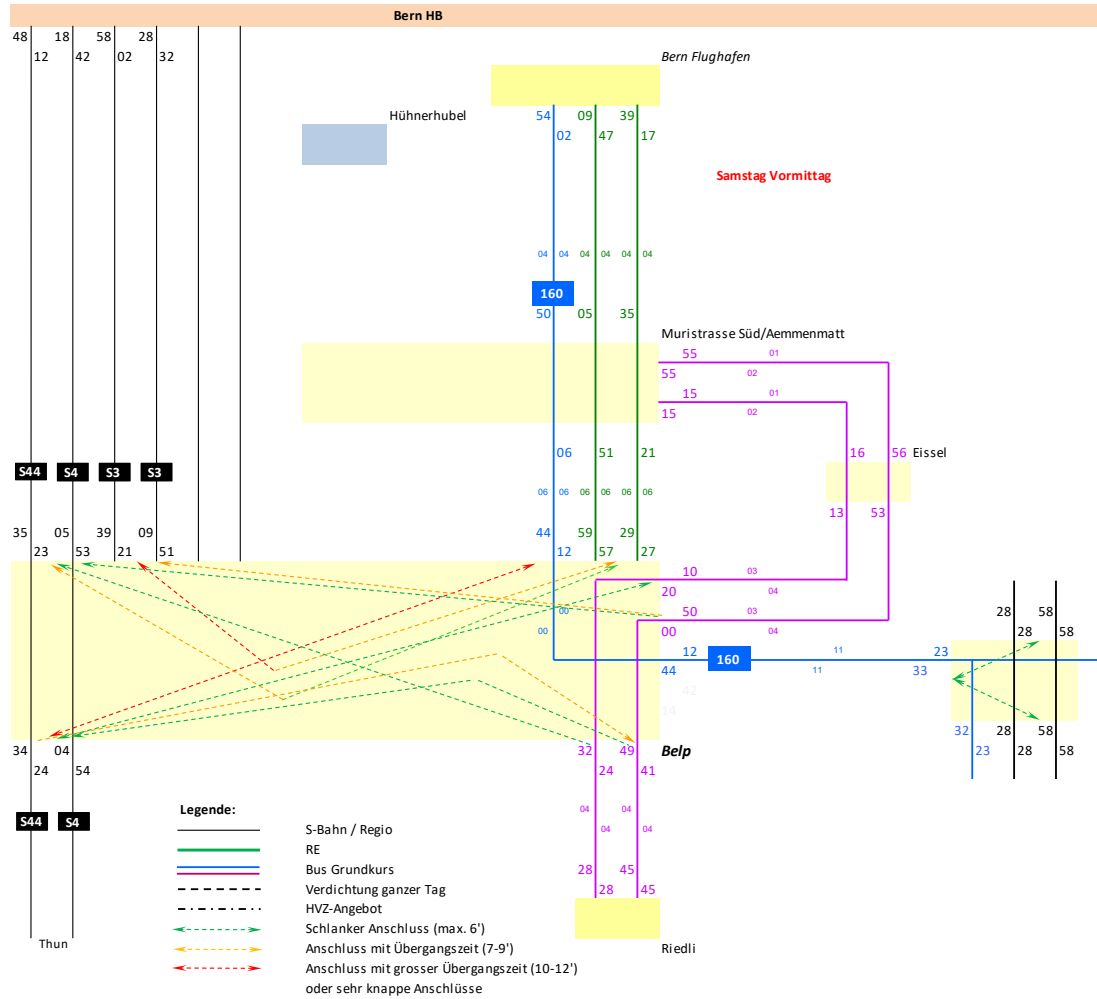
Bern HB

48 12 18 42 58 02 28 32

Bern Flughafen

Hühnerhubel

54 09 39
02 47 17

Samstag Vormittag

04 04 04 04 04 04

160

50 05 35

Muristrasse Süd/Aemmenmatt

55 01
55 02
15 01
15 02

06 51 21

16 56 Eissel

S44 S4 S3 S3

06 06 06 06 06 06

13 53

35 05 39 09
23 53 21 51

44 59 29
12 57 27

10 03
20 04
50 03
00 04

00
00

12 160 11 23
44 11 33

42
14

28 58
28 58

32 28 58
23 28 58

34 04
24 54

32 49 Belp
24 41

S44 S4

04 04
04 04

28 45
28 45

Legende:
S-Bahn / Regio
RE
Bus Grundkurs
Verdichtung ganzer Tag
HVZ-Angebot
Schlanker Anschluss (max. 6')
Anschluss mit Übergangszeit (7-9')
Anschluss mit grosser Übergangszeit (10-12') oder sehr knappe Anschlüsse

Thun

Riedli